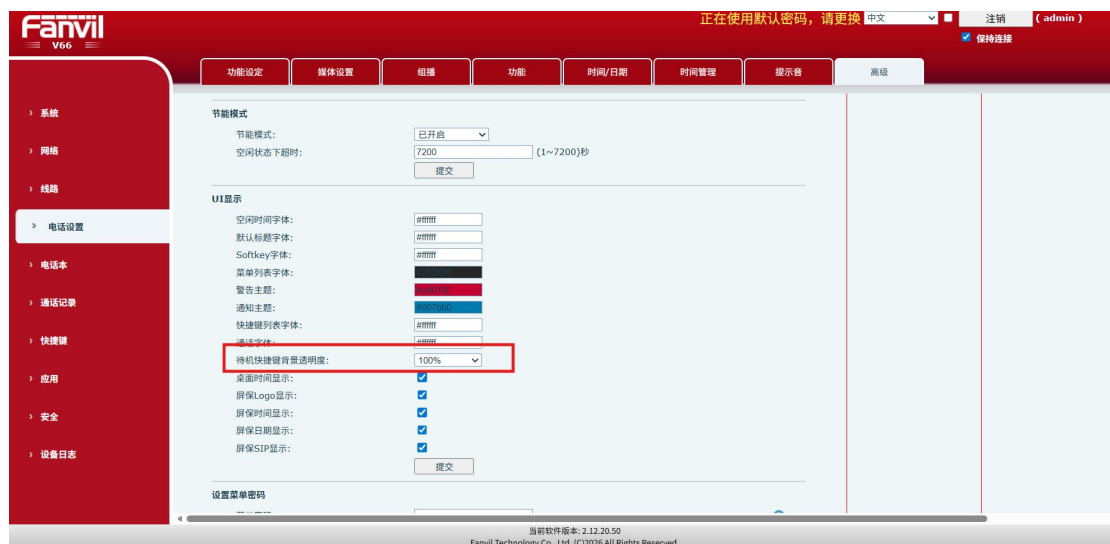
Fanvil
V66

正在使用默认密码，请更换 中文 注销 ( admin )
保持连接

功能设定 媒体设置 组播 功能 时间/日期 时间管理 提示音 高级

› 系统
› 网络
› 线路
› 电话设置
› 电话本
› 通话记录
› 快捷键
› 应用
› 安全
› 设备日志

节能模式
节能模式: 已开启
空闲状态下超时: 7200 (1~7200)秒
提交

UI显示
空闲时间字体: #ffffff
默认标题字体: #ffffff
Softkey字体: #ffffff
菜单列表字体: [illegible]
警告主题: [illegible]
通知主题: #007bb0
快捷键列表字体: #ffffff
通话字体: #ffffff
待机快捷键背景透明度: 100%
桌面时间显示:
屏保Logo显示:
屏保时间显示:
屏保日期显示:
屏保SIP显示:
提交

设置菜单密码
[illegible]

当前软件版本: 2.12.20.50
Fanvil Technology Co., Ltd. (C)2026 All Rights Reserved